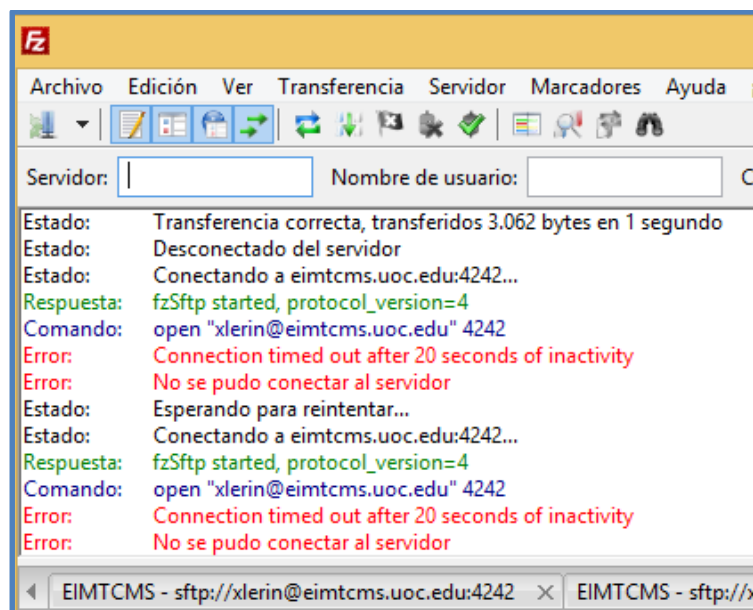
Archivo Edición Ver Transferencia Servidor Marcadores Ayuda

Servidor: Nombre de usuario: C

| | |
|---|---|
| Estado: | Transferencia correcta, transferidos 3.062 bytes en 1 segundo |
| Estado: | Desconectado del servidor |
| Estado: | Conectando a eimtcms.uoc.edu:4242... |
| Respuesta: | fzSftp started, protocol_version=4 |
| Comando: | open "xlerin@eimtcms.uoc.edu" 4242 |
| Error: | Connection timed out after 20 seconds of inactivity |
| Error: | No se pudo conectar al servidor |
| Estado: | Esperando para reintentar... |
| Estado: | Conectando a eimtcms.uoc.edu:4242... |
| Respuesta: | fzSftp started, protocol_version=4 |
| Comando: | open "xlerin@eimtcms.uoc.edu" 4242 |
| Error: | Connection timed out after 20 seconds of inactivity |
| Error: | No se pudo conectar al servidor |

EIMTCMS - sftp://xlerin@eimtcms.uoc.edu:4242 × EIMTCMS - sftp://x